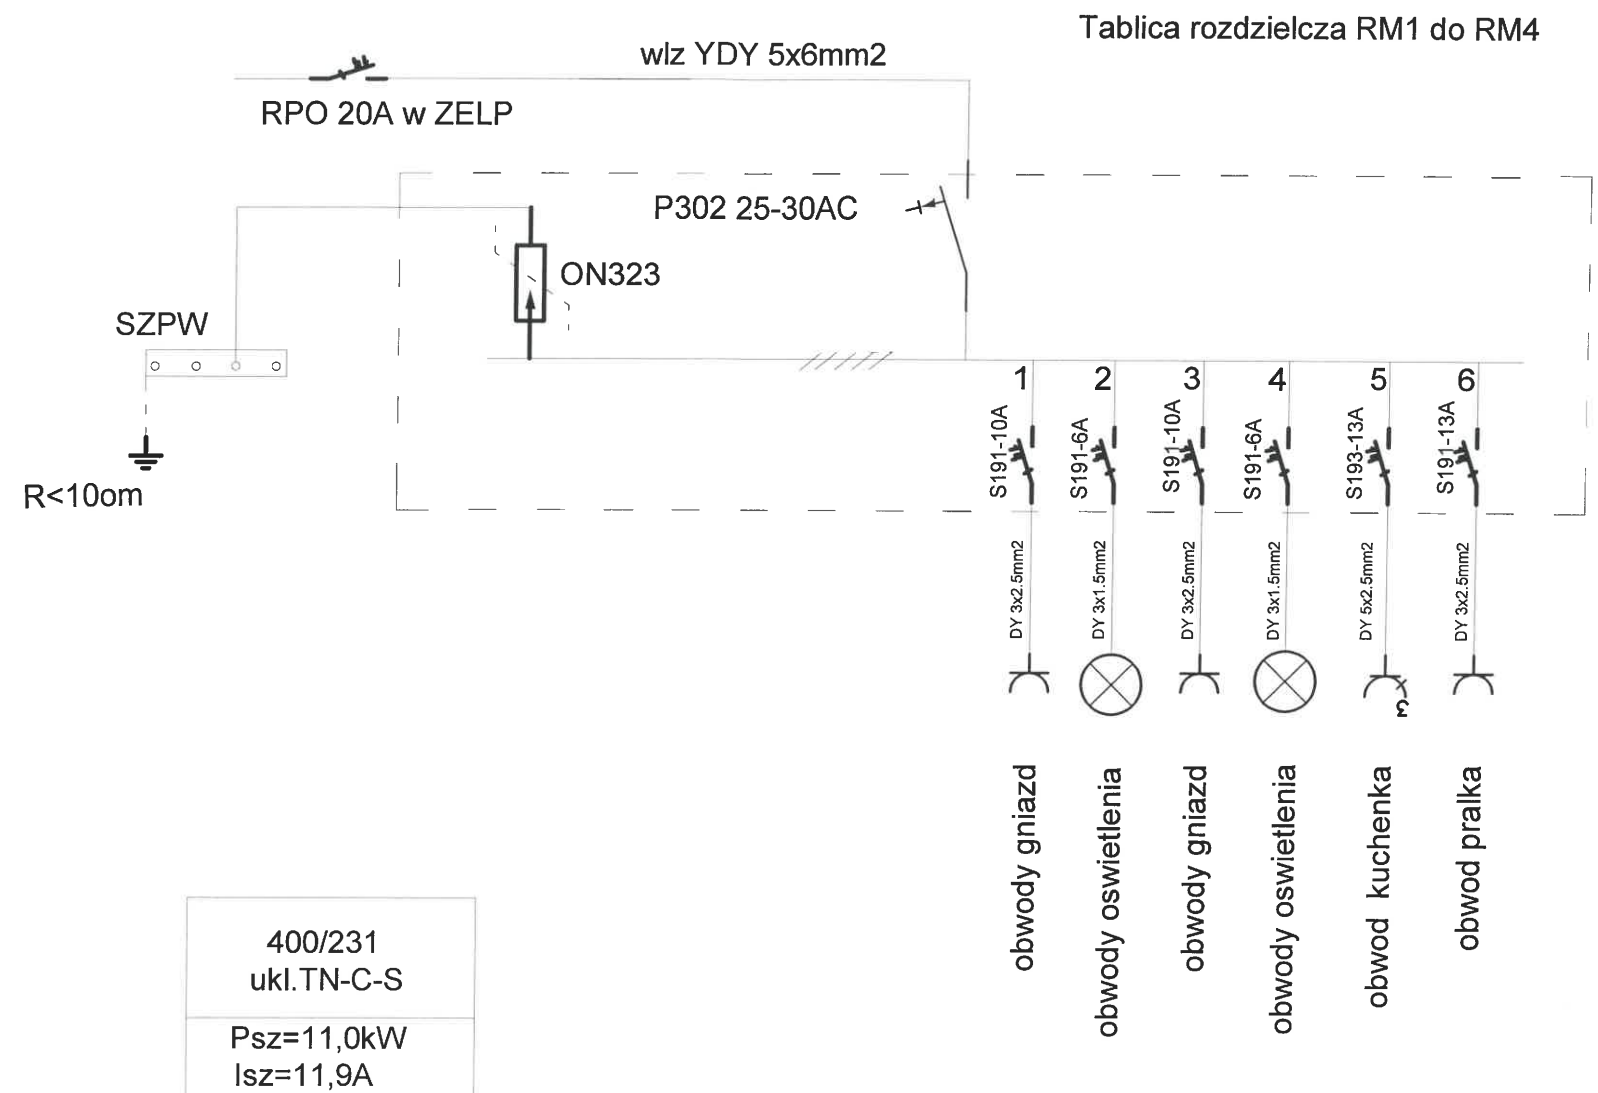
Tablica rozdzielcza RM1 do RM4

wlz YDY 5x6mm2

RPO 20A w ZELP

P302 25-30AC

ON323

SZPW

R<10om

1 S191-10A DY 3x2.5mm2 obwody gniazd

2 S191-6A DY 3x1.5mm2 obwody oswietlenia

3 S191-10A DY 3x2.5mm2 obwody gniazd

4 S191-6A DY 3x1.5mm2 obwody oswietlenia

5 S193-13A DY 5x2.5mm2 obwod kuchenka

6 S191-13A DY 3x2.5mm2 obwod pralka

400/231
ukl.TN-C-S

Psz=11,0kW
Isz=11,9A